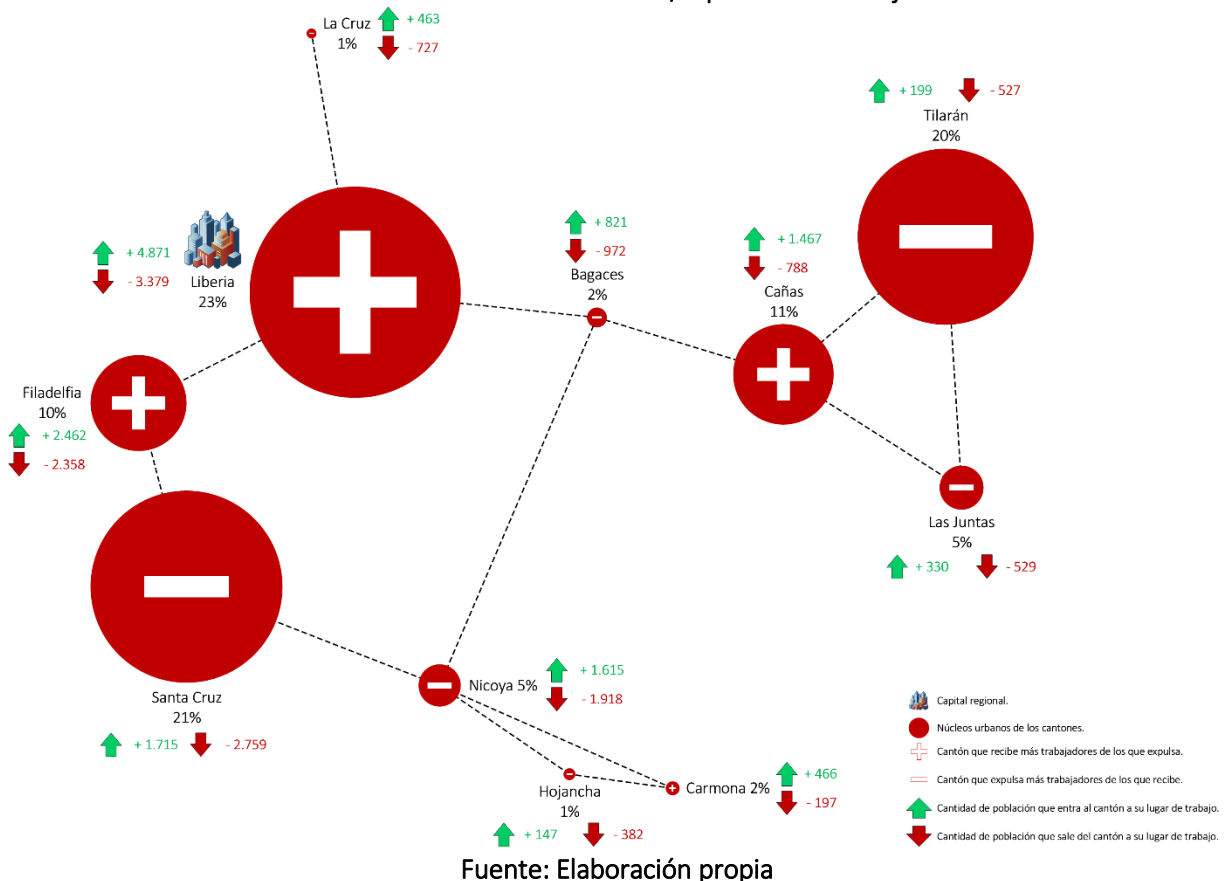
La Cruz
1%
+ 463
- 727

+ 199
- 527
Tilarán
20%

+ 4.871
- 3.379
Liberia
23%

+ 821
- 972
Bagaces
2%

+ 1.467
- 788
Cañas
11%

Filadelfia
10%
+ 2.462
- 2.358

Las Juntas
5%
+ 330
- 529

Santa Cruz
21%
+ 1.715
- 2.759

Nicoya 5%
+ 1.615
- 1.918

Hojancha
1%
+ 147
- 382

Carmona 2%
+ 466
- 197

Capital regional.
Núcleos urbanos de los cantones.
Cantón que recibe más trabajadores de los que expulsa.
Cantón que expulsa más trabajadores de los que recibe.
Cantidad de población que entra al cantón a su lugar de trabajo.
Cantidad de población que sale del cantón a su lugar de trabajo.

Fuente: Elaboración propia